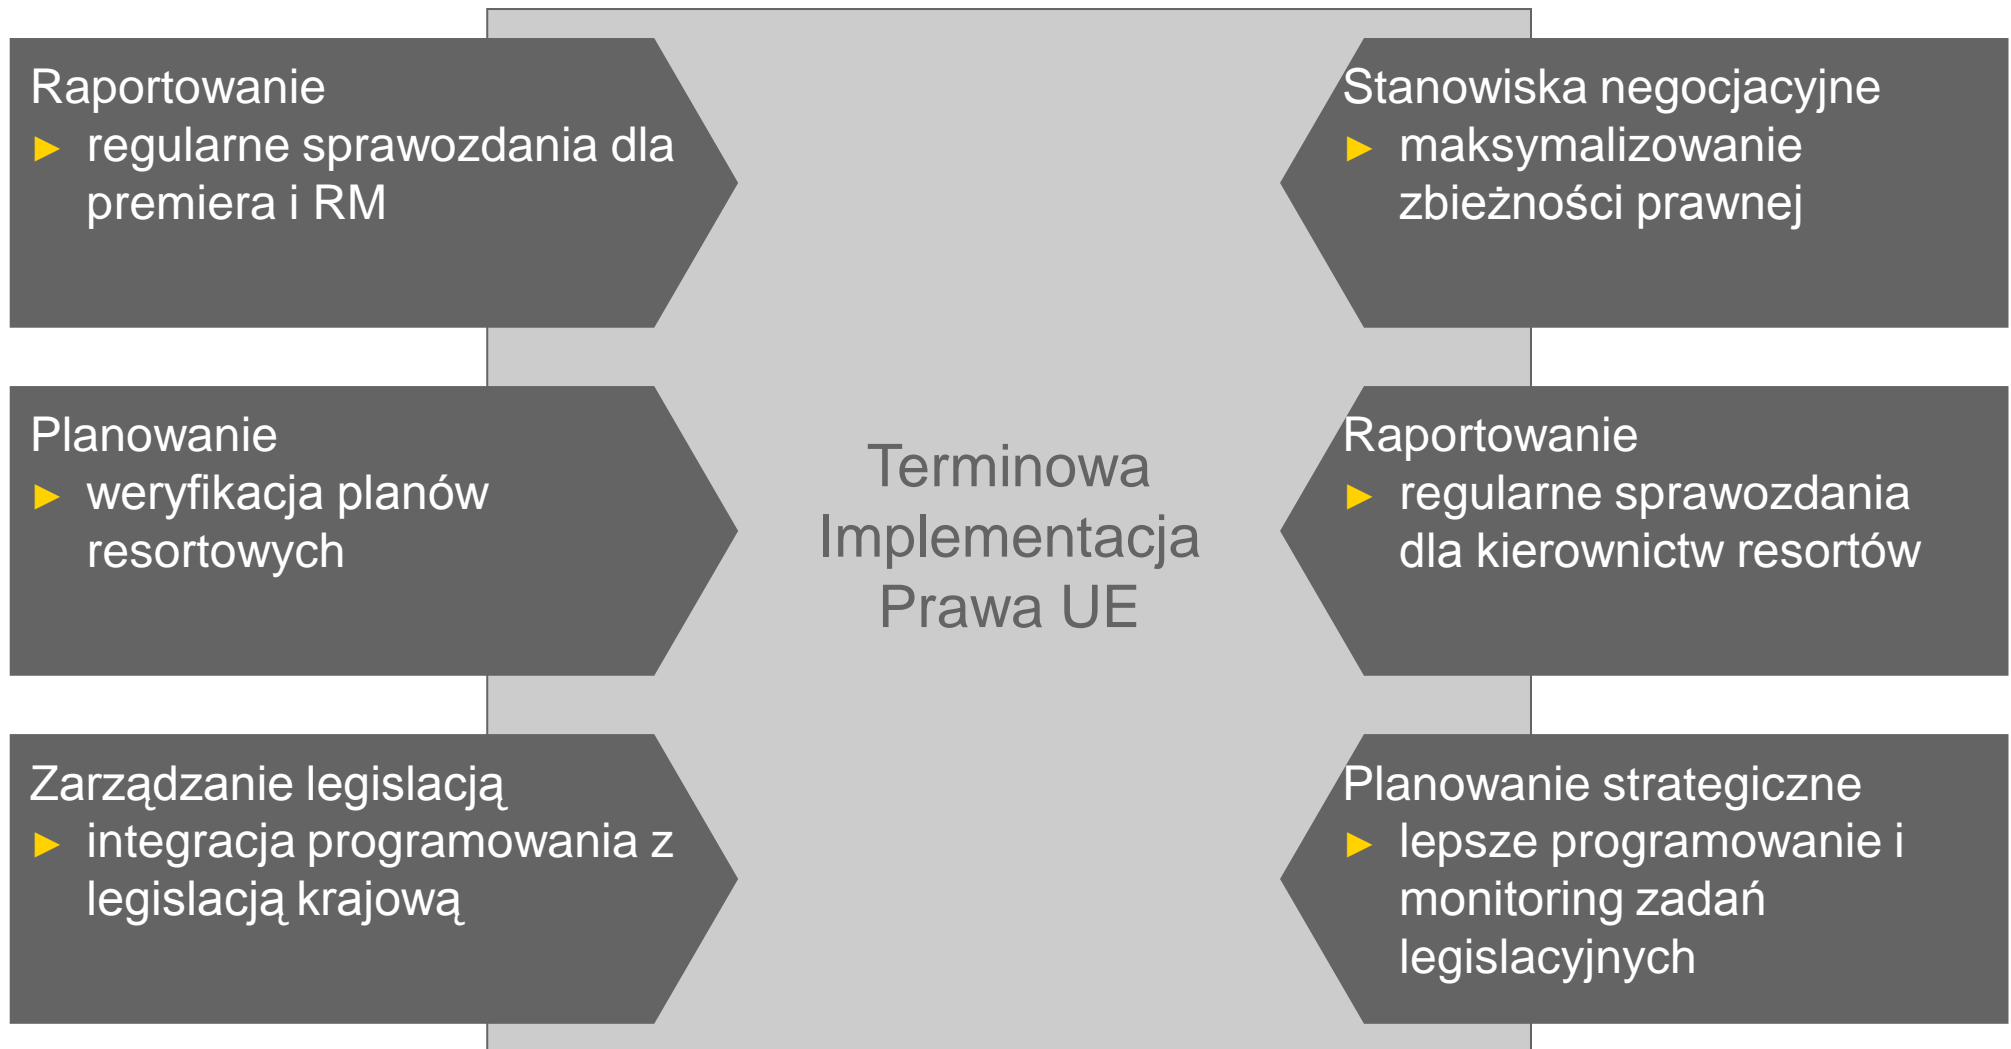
Raportowanie
► regularne sprawozdania dla premiera i RM

Stanowiska negocjacyjne
► maksymalizowanie zbieżności prawnej

Planowanie
► weryfikacja planów resortowych

Terminowa Implementacja Prawa UE

Raportowanie
► regularne sprawozdania dla kierownictw resortów

Zarządzanie legislacją
► integracja programowania z legislacją krajową

Planowanie strategiczne
► lepsze programowanie i monitoring zadań legislacyjnych